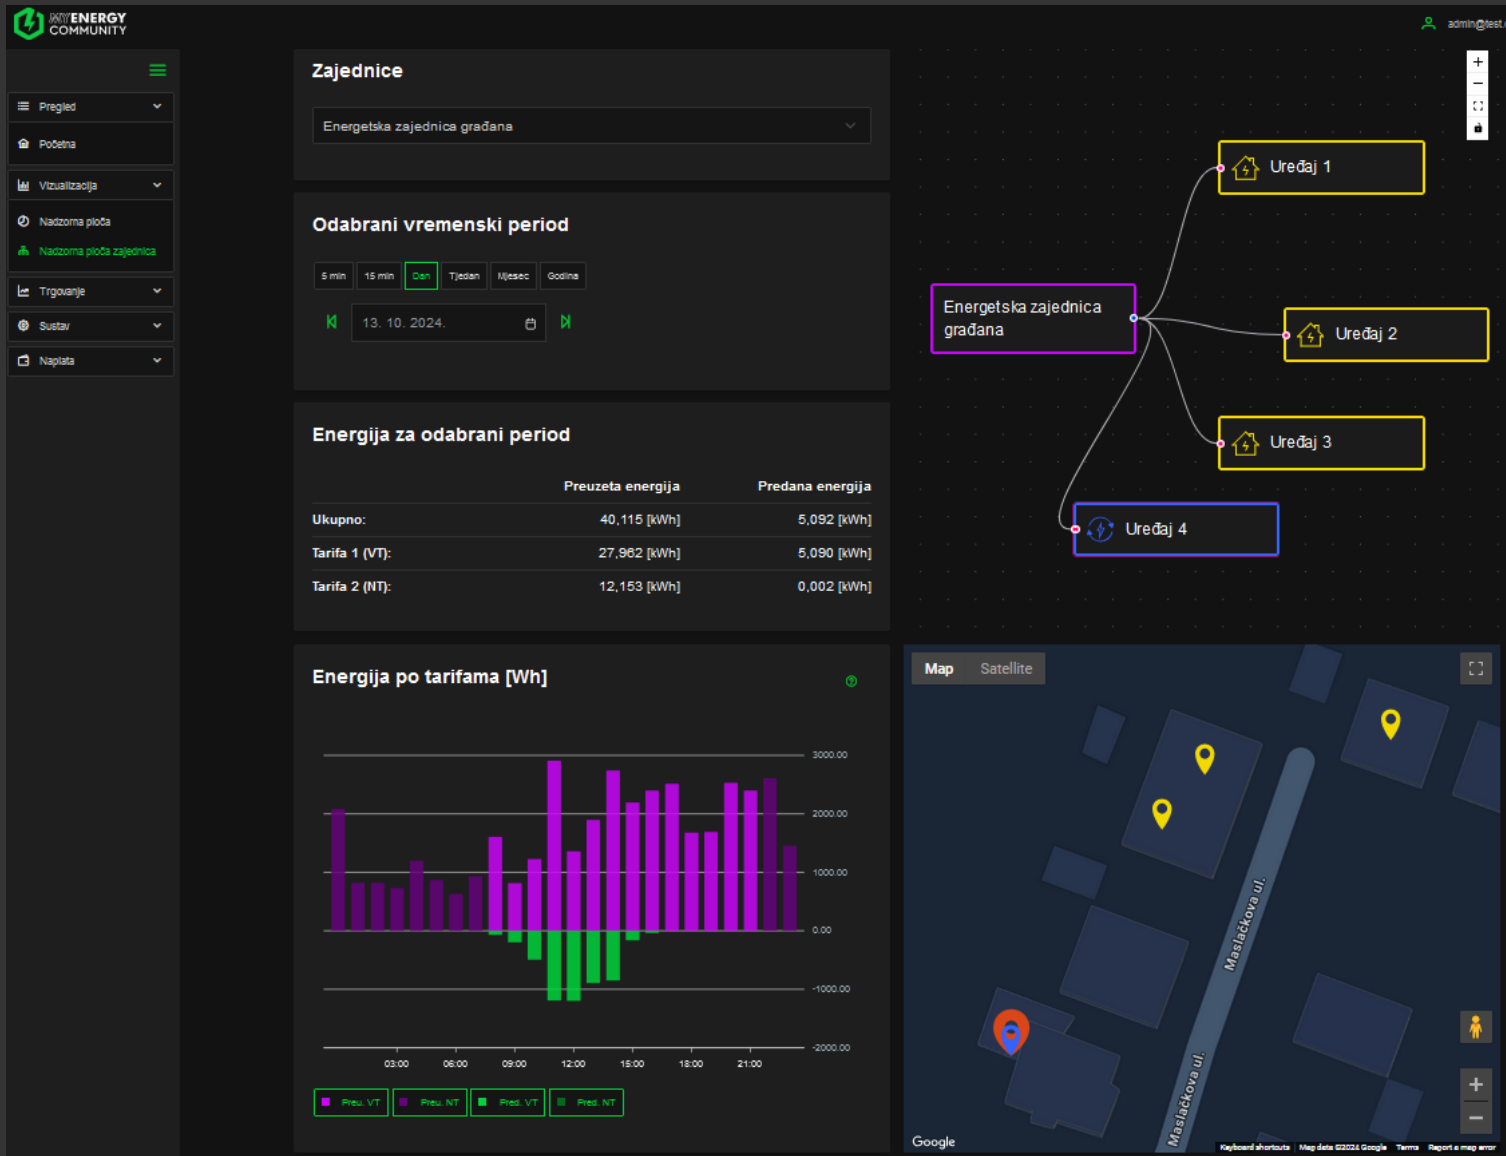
MYENERGY COMMUNITY

admin@test.

Pregled
Početna
Vizualizacija
Nadzorna ploča
Nadzorna ploča zajednica
Trgovanje
Sustav
Naplata

Zajednice

Energetska zajednica građana

Odabrani vremenski period

5 min | 15 min | Dan | Tjedan | Mjesec | Godina

13. 10. 2024.

Energija za odabrani period

| | Preuzeta energija | Predana energija |
|---|---|---|
| Ukupno: | 40,115 [kWh] | 5,092 [kWh] |
| Tarifa 1 (VT): | 27,962 [kWh] | 5,090 [kWh] |
| Tarifa 2 (NT): | 12,153 [kWh] | 0,002 [kWh] |

Energija po tarifama [Wh]

3000.00
2000.00
1000.00
0.00
-1000.00
-2000.00

03:00 06:00 09:00 12:00 15:00 18:00 21:00

Preu. VT | Preu. NT | Pred. VT | Pred. NT

Energetska zajednica građana
Uređaj 1
Uređaj 2
Uređaj 3
Uređaj 4

Map | Satellite

Maslačkova ul.
Maslačkova ul.

Google

Keyboard shortcuts | Map data ©2024 Google | Terms | Report a map error